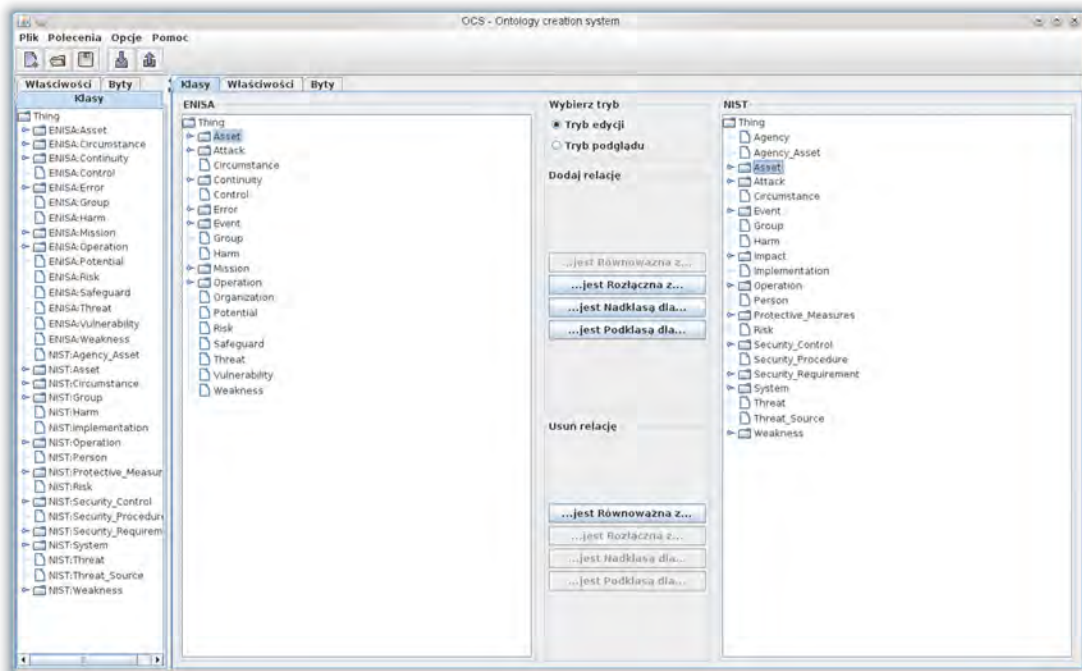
OCS - Ontology creation system

Plik Polecenia Opcje Pomoc

Właściwości Byty
Klasy
Thing
ENISA:Asset
ENISA:Circumstance
ENISA:Continuity
ENISA:Control
ENISA:Error
ENISA:Group
ENISA:Harm
ENISA:Mission
ENISA:Operation
ENISA:Potential
ENISA:Risk
ENISA:Safeguard
ENISA:Threat
ENISA:Vulnerability
ENISA:Weakness
NIST:Agency_Asset
NIST:Asset
NIST:Circumstance
NIST:Group
NIST:Harm
NIST:Implementation
NIST:Operation
NIST:Person
NIST:Protective_Measur
NIST:Risk
NIST:Security_Control
NIST:Security_Procedur
NIST:Security_Requirem
NIST:System
NIST:Threat
NIST:Threat_Source
NIST:Weakness

Klasy Właściwości Byty

ENISA
Thing
Asset
Attack
Circumstance
Continuity
Control
Error
Event
Group
Harm
Mission
Operation
Organization
Potential
Risk
Safeguard
Threat
Vulnerability
Weakness

Wybierz tryb
Tryb edycji
Tryb podglądu
Dodaj relacje
...jest Równoważna z...
...jest Rozłączna z...
...jest Nadklasą dla...
...jest Podklasą dla...
Usuń relacje
...jest Równoważna z...
...jest Rozłączna z...
...jest Nadklasą dla...
...jest Podklasą dla...

NIST
Thing
Agency
Agency_Asset
Asset
Attack
Circumstance
Event
Group
Harm
Impact
Implementation
Operation
Person
Protective_Measures
Risk
Security_Control
Security_Procedure
Security_Requirement
System
Threat
Threat_Source
Weakness